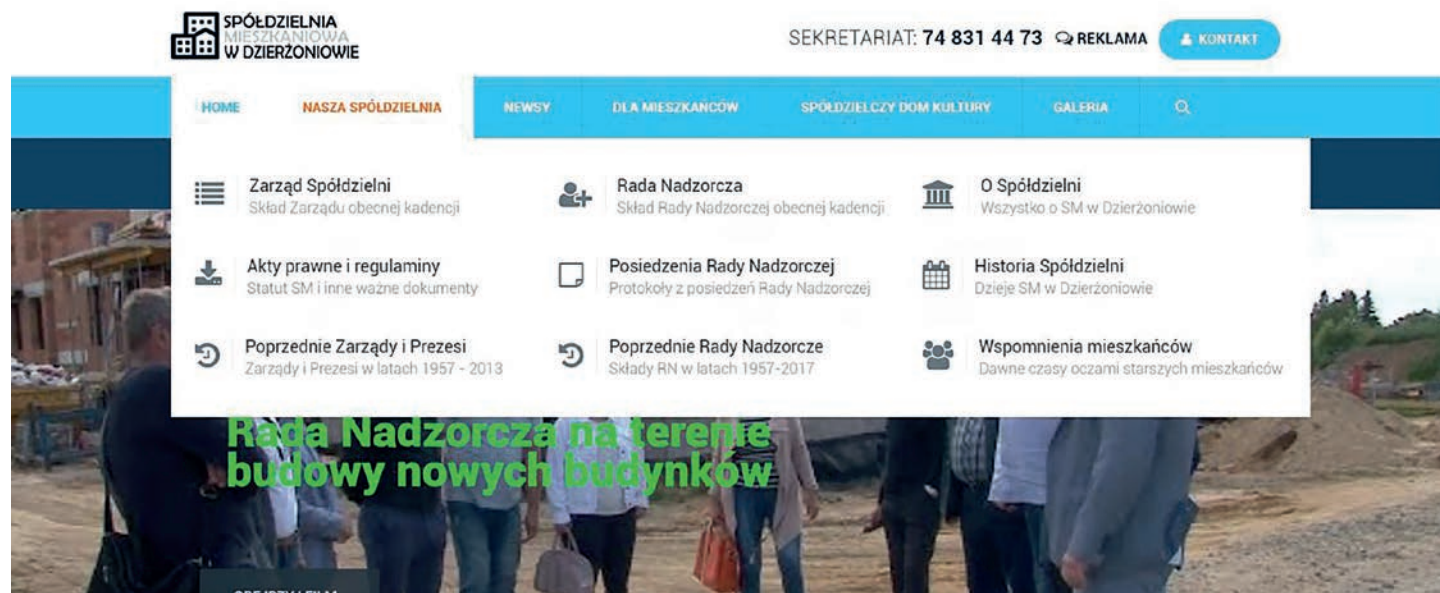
SPÓŁDZIELNIA MIESZKANIOWA W DZIERŻONIOWIE

SEKRETARIAT: 74 831 44 73 REKLAMA KONTAKT

HOME NASZA SPÓŁDZIELNIA NEWSY DLA MIESZKAŃCÓW SPÓŁDZIELCZY DOM KULTURY GALERIA

Zarząd Spółdzielni
Skład Zarządu obecnej kadencji

Rada Nadzorcza
Skład Rady Nadzorczej obecnej kadencji

O Spółdzielni
Wszystko o SM w Dzierżoniowie

Akty prawne i regulaminy
Statut SM i inne ważne dokumenty

Posiedzenia Rady Nadzorczej
Protokoły z posiedzeń Rady Nadzorczej

Historia Spółdzielni
Dzieje SM w Dzierżoniowie

Poprzednie Zarządy i Prezesi
Zarządy i Prezesi w latach 1957 - 2013

Poprzednie Rady Nadzorcze
Składy RN w latach 1957-2017

Wspomnienia mieszkańców
Dawne czasy oczami starszych mieszkańców

Rada Nadzorcza na terenie budowy nowych budynków

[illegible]